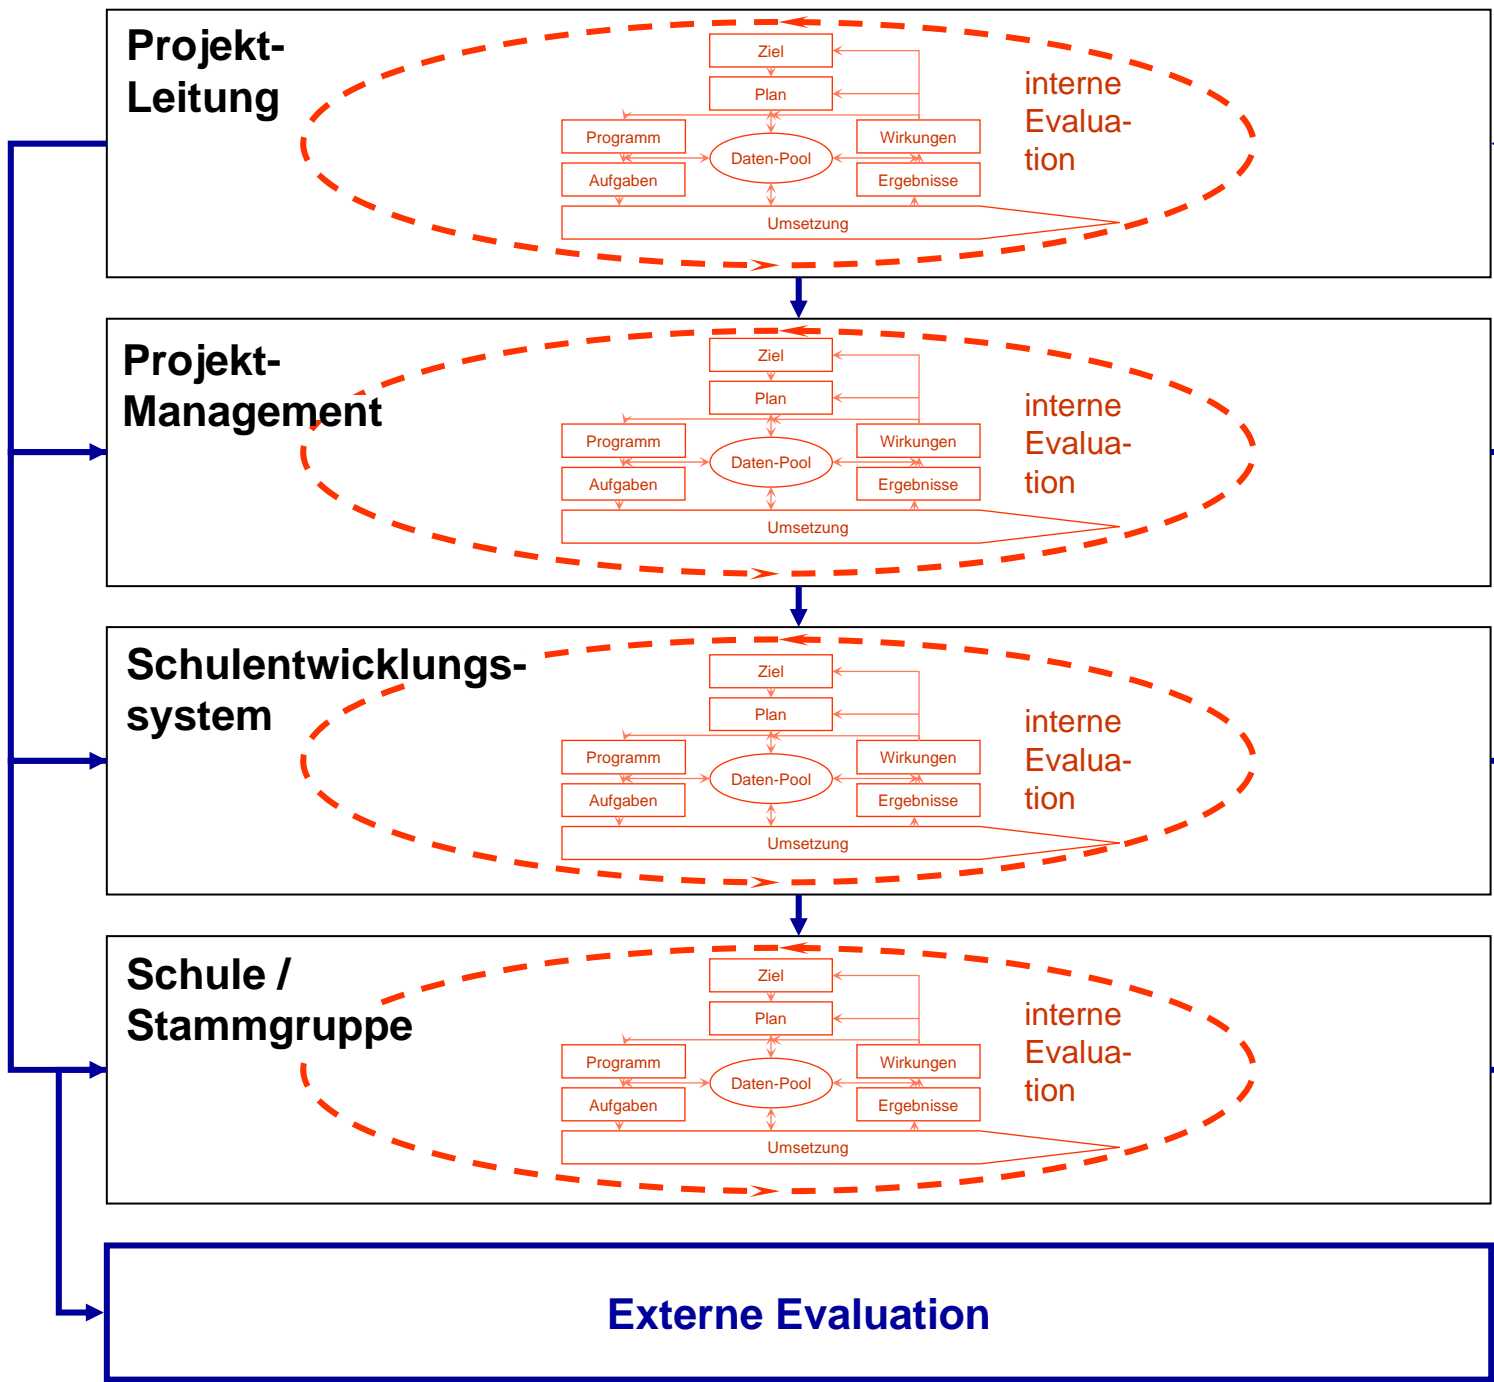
Projekt-Leitung

Ziel
Plan
Programm
Daten-Pool
Wirkungen
Aufgaben
Ergebnisse
Umsetzung

interne Evalua-tion

Projekt-Management

Ziel
Plan
Programm
Daten-Pool
Wirkungen
Aufgaben
Ergebnisse
Umsetzung

interne Evalua-tion

Schulentwicklungs-system

Ziel
Plan
Programm
Daten-Pool
Wirkungen
Aufgaben
Ergebnisse
Umsetzung

interne Evalua-tion

Schule / Stammgruppe

Ziel
Plan
Programm
Daten-Pool
Wirkungen
Aufgaben
Ergebnisse
Umsetzung

interne Evalua-tion

Externe Evaluation